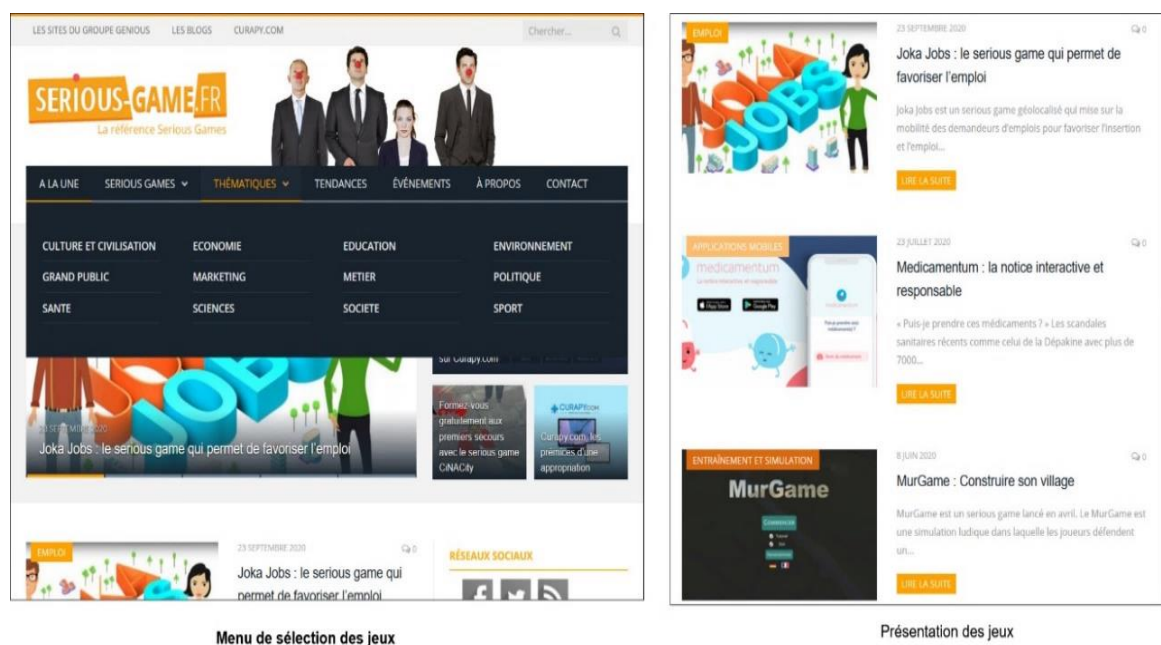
LES SITES DU GROUPE GENIOUS LES BLOGS CURAPY.COM Chercher...

SERIOUS-GAME.FR
La référence Serious Games

A LA UNE SERIOUS GAMES THÉMATIQUES TENDANCES ÉVÉNEMENTS À PROPOS CONTACT

CULTURE ET CIVILISATION ECONOMIE EDUCATION ENVIRONNEMENT
GRAND PUBLIC MARKETING METIER POLITIQUE
SANTE SCIENCES SOCIETE SPORT

sur Curapy.com

23 SEPTEMBRE 2020
Joka Jobs : le serious game qui permet de favoriser l'emploi

Formez-vous gratuitement aux premiers secours avec le serious game CiNACity

CURAPY.COM
Curapy.com, les prémices d'une appropriation

EMPLOI
23 SEPTEMBRE 2020 0
Joka Jobs : le serious game qui permet de favoriser l'emploi

RÉSEAUX SOCIAUX

Menu de sélection des jeux

EMPLOI
23 SEPTEMBRE 2020 0
Joka Jobs : le serious game qui permet de favoriser l'emploi
Joka Jobs est un serious game géolocalisé qui mise sur la mobilité des demandeurs d'emplois pour favoriser l'insertion et l'emploi...
LIRE LA SUITE

APPLICATIONS MOBILES
medicamentum
23 JUILLET 2020 0
Medicamentum : la notice interactive et responsable
« Puis-je prendre ces médicaments ? » Les scandales sanitaires récents comme celui de la Dépakine avec plus de 7000...
LIRE LA SUITE

ENTRAÎNEMENT ET SIMULATION
MurGame
8 JUIN 2020 0
MurGame : Construire son village
MurGame est un serious game lancé en avril. Le MurGame est une simulation ludique dans laquelle les joueurs défendent un...
LIRE LA SUITE

Présentation des jeux